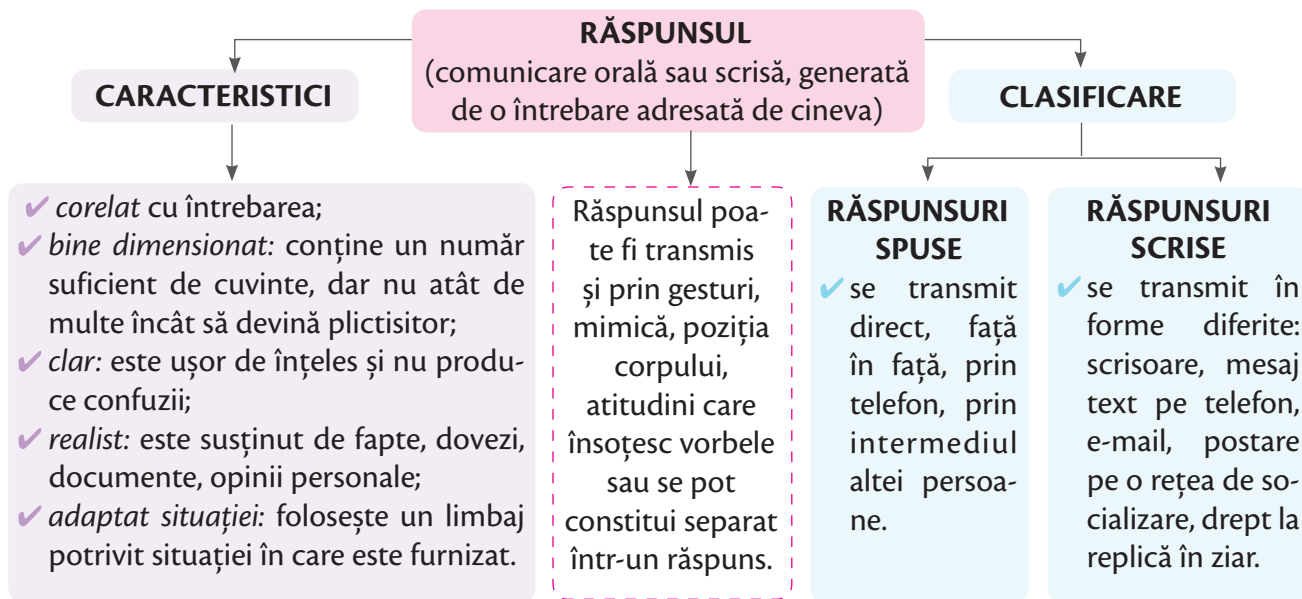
RĂSPUNSUL
(comunicare orală sau scrisă, generată de o întrebare adresată de cineva)

CARACTERISTICI

✔ corelat cu întrebarea;
✔ bine dimensionat: conține un număr suficient de cuvinte, dar nu atât de multe încât să devină plictisitor;
✔ clar: este ușor de înțeles și nu produce confuzii;
✔ realist: este susținut de fapte, dovezi, documente, opinii personale;
✔ adaptat situației: folosește un limbaj potrivit situației în care este furnizat.

Răspunsul poate fi transmis și prin gesturi, mimică, poziția corpului, atitudini care însoțesc vorbele sau se pot constitui separat într-un răspuns.

CLASIFICARE

RĂSPUNSURI SPUSE
✔ se transmit direct, față în față, prin telefon, prin intermediul altei persoane.

RĂSPUNSURI SCRISE
✔ se transmit în forme diferite: scrisoare, mesaj text pe telefon, e-mail, postare pe o rețea de socializare, drept la replică în ziar.